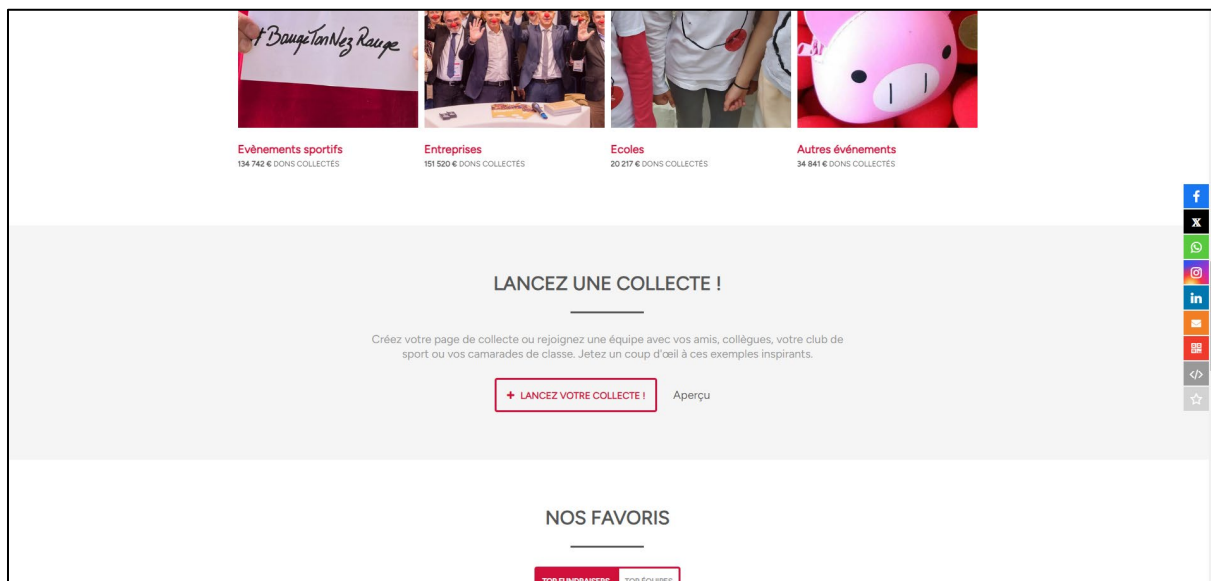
#BougeTonNezRouge

Evènements sportifs
134 742 € DONS COLLECTÉS

Entreprises
151 520 € DONS COLLECTÉS

Ecoles
20 217 € DONS COLLECTÉS

Autres événements
34 841 € DONS COLLECTÉS

LANCEZ UNE COLLECTE !

Créez votre page de collecte ou rejoignez une équipe avec vos amis, collègues, votre club de sport ou vos camarades de classe. Jetez un coup d'œil à ces exemples inspirants.

+ LANCEZ VOTRE COLLECTE !

Aperçu

NOS FAVORIS

TOP FUNDRAISERS TOP ÉQUIPES